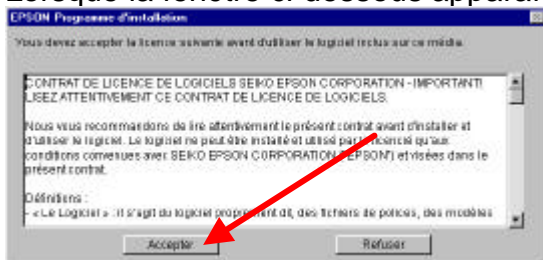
Lorsque la fenêtre ci-dessous apparaît

EPSON Programme d'installation

Vous devez accepter la licence suivante avant d'utiliser le logiciel inclus sur ce média.

CONTRAT DE LICENCE DE LOGICIELS SEIKO EPSON CORPORATION - IMPORTANT! LISEZ ATTENTIVEMENT CE CONTRAT DE LICENCE DE LOGICIELS.

Nous vous recommandons de lire attentivement le présent contrat avant d'installer et d'utiliser le logiciel. Le logiciel ne peut être installé et utilisé par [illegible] qu'aux conditions convenues avec SEIKO EPSON CORPORATION ("EPSON") et visées dans le présent contrat.

Définitions :
- « Le Logiciel » : il s'agit du logiciel proprement dit, des fichiers de polices, des modèles

Accepter

Refuser